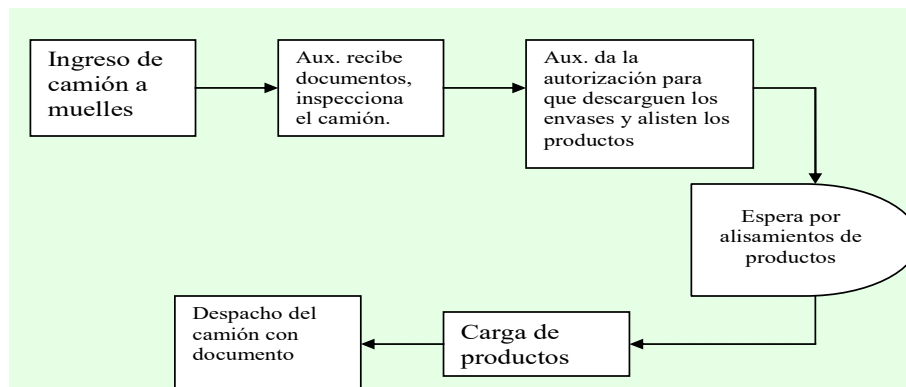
Ingreso de camión a muelles

Aux. recibe documentos, inspecciona el camión.

Aux. da la autorización para que descarguen los envases y alisten los productos

Espera por alisamientos de productos

Carga de productos

Despacho del camión con documento